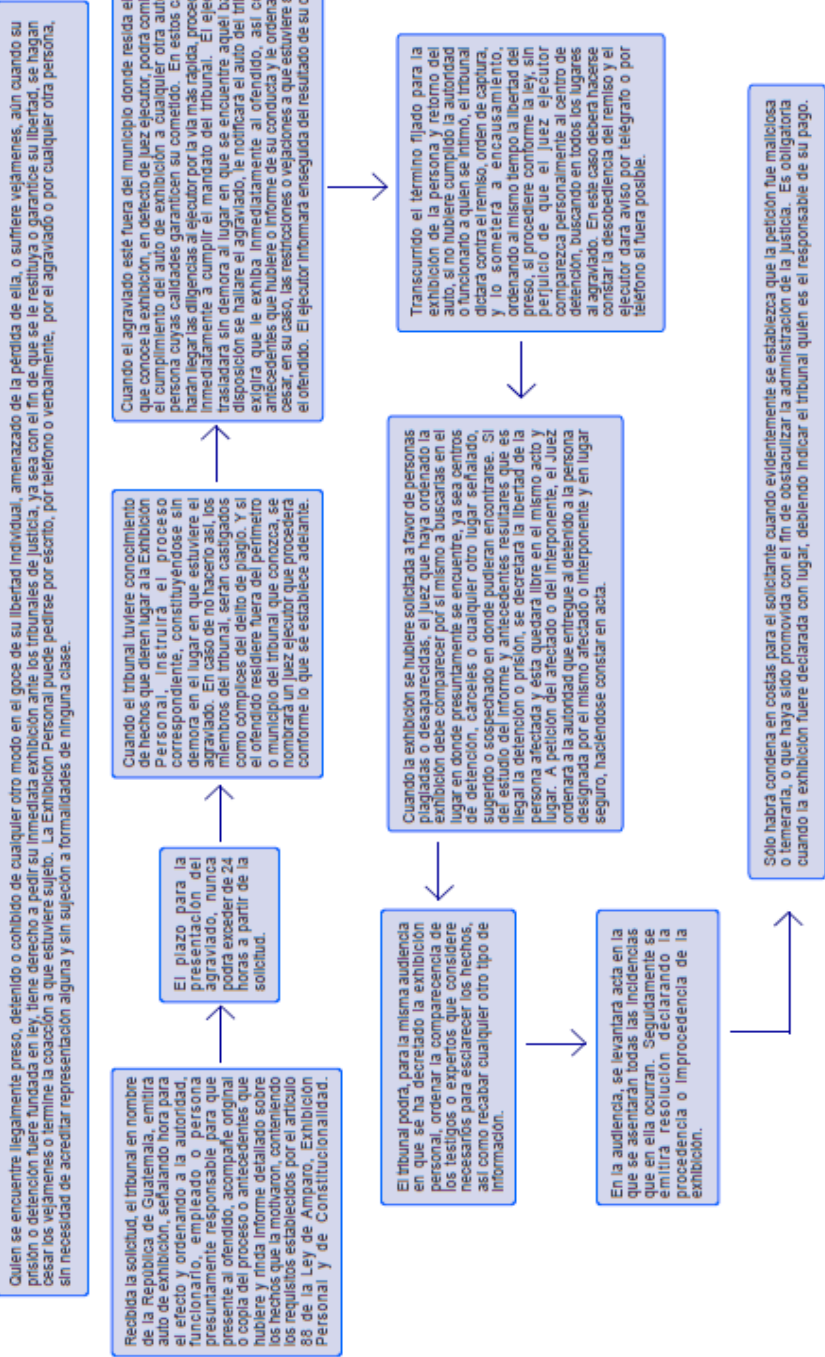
Quien se encuentre ilegalmente preso, detenido o cohibido de cualquier otro modo en el goce de su libertad individual, amenazado de la pérdida de ella, o sufriere vejámenes, aún cuando su prisión o detención fuere fundada en ley, tiene derecho a pedir su inmediata exhibición ante los tribunales de justicia, ya sea con el fin de que se le restituya o garantice su libertad, se hagan cesar los vejámenes o termine la coacción a que estuviere sujeto. La Exhibición Personal puede pedirse por escrito, por teléfono o verbalmente, por el agraviado o por cualquier otra persona, sin necesidad de acreditar representación alguna y sin sujeción a formalidades de ninguna clase.

Recibida la solicitud, el tribunal en nombre de la República de Guatemala, emitirá auto de exhibición, señalando hora para el efecto y ordenando a la autoridad, funcionario, empleado o persona presuntamente responsable para que presente al ofendido, acompañe original o copia del proceso o antecedentes que hubiere y rinda informe detallado sobre los hechos que la motivaron, conteniendo los requisitos establecidos por el artículo 88 de la Ley de Amparo, Exhibición Personal y de Constitucionalidad.

El plazo para la presentación del agraviado, nunca podrá exceder de 24 horas a partir de la solicitud.

Cuando el tribunal tuviere conocimiento de hechos que dieren lugar a la Exhibición Personal, instruirá el proceso correspondiente, constituyéndose sin demora en el lugar en que estuviere el agraviado. En caso de no hacerlo así, los miembros del tribunal, serán castigados como cómplices del delito de plagio. Y si el ofendido residiere fuera del perímetro o municipio del tribunal que conozca, se nombrará un juez ejecutor que procederá conforme lo que se establece adelante.

Cuando el agraviado esté fuera del municipio donde resida el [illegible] que conoce la exhibición, en defecto de juez ejecutor, podrá com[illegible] el cumplimiento del auto de exhibición a cualquier otra aut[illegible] persona cuyas calidades garanticen su cometido. En estos c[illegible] harán llegar las diligencias al ejecutor por la vía más rápida, proce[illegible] inmediatamente a cumplir el mandato del tribunal. El eje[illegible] trasladará sin demora al lugar en que se encuentre aquel b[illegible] disposición se hallare el agraviado, le notificará el auto del tri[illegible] exigirá que le exhiba inmediatamente al ofendido, así co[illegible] antecedentes que hubiere o informe de su conducta y le ordena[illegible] cesar, en su caso, las restricciones o vejaciones a que estuviere s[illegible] el ofendido. El ejecutor informará enseguida del resultado de su c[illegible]

Transcurrido el término fijado para la exhibición de la persona y retorno del auto, si no hubiere cumplido la autoridad o funcionario a quien se intimó, el tribunal dictará contra el remiso, orden de captura, y lo someterá a encausamiento, ordenando al mismo tiempo la libertad del preso, si procediere conforme la ley, sin perjuicio de que el juez ejecutor comparezca personalmente al centro de detención, buscando en todos los lugares al agraviado. En este caso deberá hacerse constar la desobediencia del remiso y el ejecutor dará aviso por telégrafo o por teléfono si fuera posible.

Cuando la exhibición se hubiere solicitada a favor de personas plagiadas o desaparecidas, el juez que haya ordenado la exhibición debe comparecer por sí mismo a buscarlas en el lugar en donde presuntamente se encuentre, ya sea centros de detención, cárceles o cualquier otro lugar señalado, sugerido o sospechado en donde pudieran encontrarse. Si del estudio del informe y antecedentes resultare que es ilegal la detención o prisión, se decretará la libertad de la persona afectada y ésta quedará libre en el mismo acto y lugar. A petición del afectado o del interponente, el Juez ordenará a la autoridad que entregue al detenido a la persona designada por el mismo afectado o interponente y en lugar seguro, haciéndose constar en acta.

El tribunal podrá, para la misma audiencia en que se ha decretado la exhibición personal, ordenar la comparecencia de los testigos o expertos que considere necesarios para esclarecer los hechos, así como recabar cualquier otro tipo de información.

En la audiencia, se levantará acta en la que se asentarán todas las incidencias que en ella ocurran. Seguidamente se emitirá resolución declarando la procedencia o improcedencia de la exhibición.

Sólo habrá condena en costas para el solicitante cuando evidentemente se estableciera que la petición fue maliciosa o temeraria, o que haya sido promovida con el fin de obstaculizar la administración de la justicia. Es obligatoria cuando la exhibición fuere declarada con lugar, debiendo indicar el tribunal quién es el responsable de su pago.